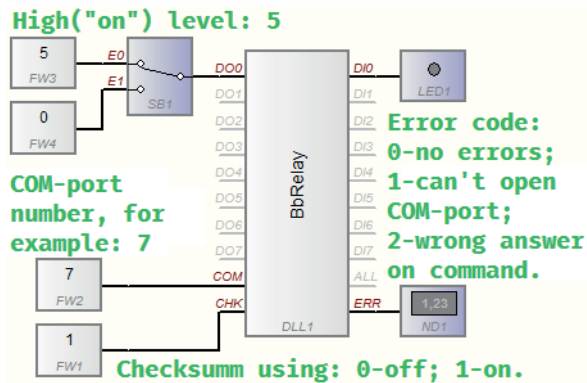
High("on") level: 5

5
FW3

0
FW4

E0
E1
SB1

DO0
DO1
DO2
DO3
DO4
DO5
DO6
DO7
COM
CHK

BbRelay
DLL1

DI0
DI1
DI2
DI3
DI4
DI5
DI6
DI7
ALL
ERR

LED1

1,23
ND1

Error code:
0-no errors;
1-can't open COM-port;
2-wrong answer on command.

COM-port number, for example: 7

7
FW2

1
FW1

Checksumm using: 0-off; 1-on.